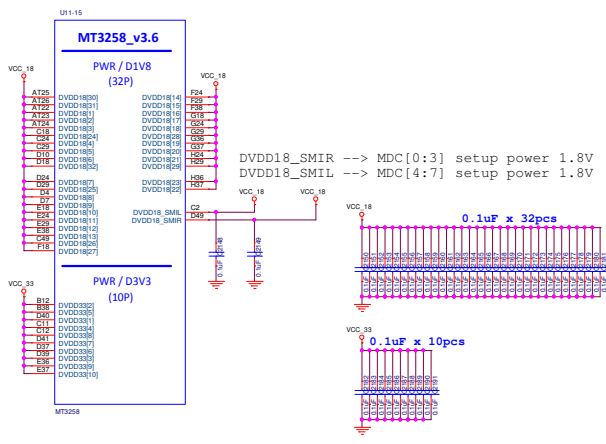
U11-15

MT3258_v3.6

PWR / D1V8
(32P)

VCC_18

AT25 DVDD18[30]
AT26 DVDD18[31]
AT22 DVDD18[1]
AT23 DVDD18[2]
AT24 DVDD18[3]
C18 DVDD18[3]
C24 DVDD18[24]
C29 DVDD18[4]
D10 DVDD18[5]
D18 DVDD18[6]
DVDD18[28]
D24 DVDD18[7]
D29 DVDD18[25]
D4 DVDD18[8]
D7 DVDD18[9]
E18 DVDD18[10]
E24 DVDD18[11]
E29 DVDD18[12]
E38 DVDD18[13]
C49 DVDD18[26]
F18 DVDD18[27]

VCC_18

F24 DVDD18[14]
F29 DVDD18[15]
F38 DVDD18[16]
G18 DVDD18[16]
G24 DVDD18[17]
G29 DVDD18[18]
G36 DVDD18[18]
G37 DVDD18[19]
H24 DVDD18[20]
H29 DVDD18[21]
DVDD18[29]
H36 DVDD18[23]
H37 DVDD18[22]

C2 DVDD18_SMIL
D49 DVDD18_SMIR

VCC_18 VCC_18

DVDD18_SMIR --> MDC[0:3] setup power 1.8V
DVDD18_SMIL --> MDC[4:7] setup power 1.8V

VCC_18

0.1uF x 32pcs

PWR / D3V3
(10P)

VCC_33

B12 DVDD33[2]
B38 DVDD33[1]
D40 DVDD33[5]
C11 DVDD33[3]
C12 DVDD33[4]
D41 DVDD33[8]
D37 DVDD33[7]
D39 DVDD33[6]
E36 DVDD33[9]
E37 DVDD33[10]

VCC_33

0.1uF x 10pcs

MT3258